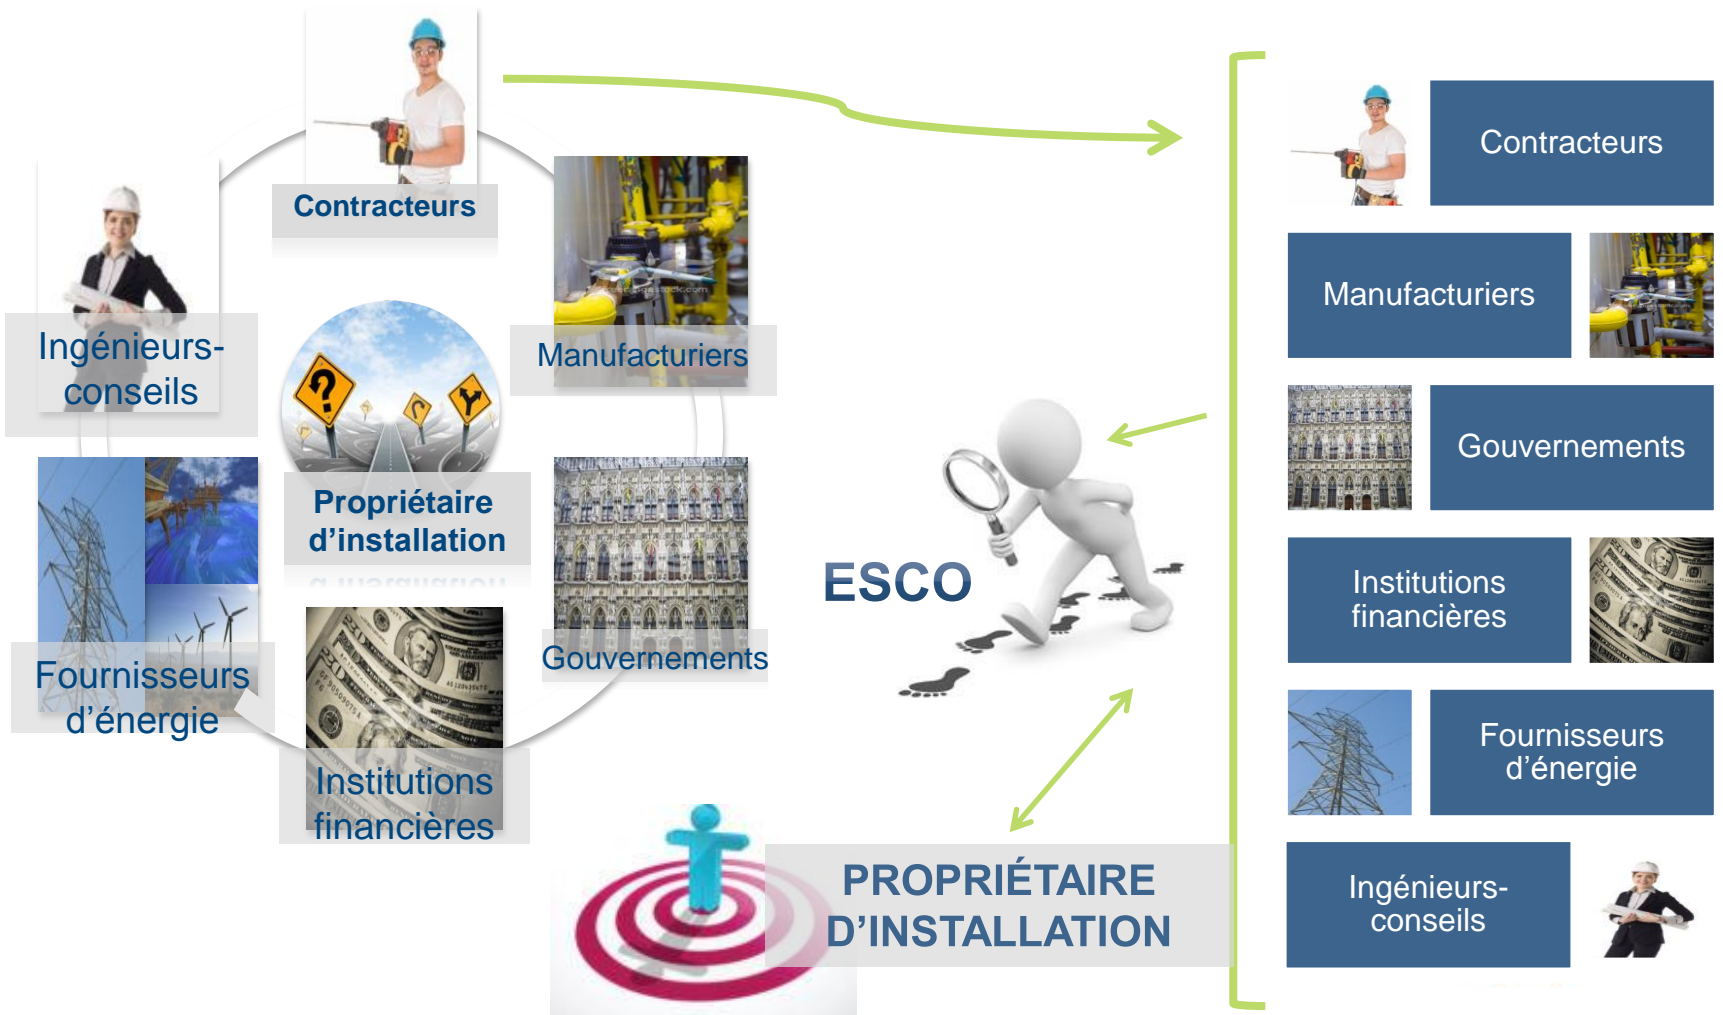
Contracteurs

Ingénieurs-conseils

Manufacturiers

Propriétaire d'installation

Fournisseurs d'énergie

Gouvernements

Institutions financières

ESCO

PROPRIÉTAIRE D'INSTALLATION

Contracteurs

Manufacturiers

Gouvernements

Institutions financières

Fournisseurs d'énergie

Ingénieurs-conseils